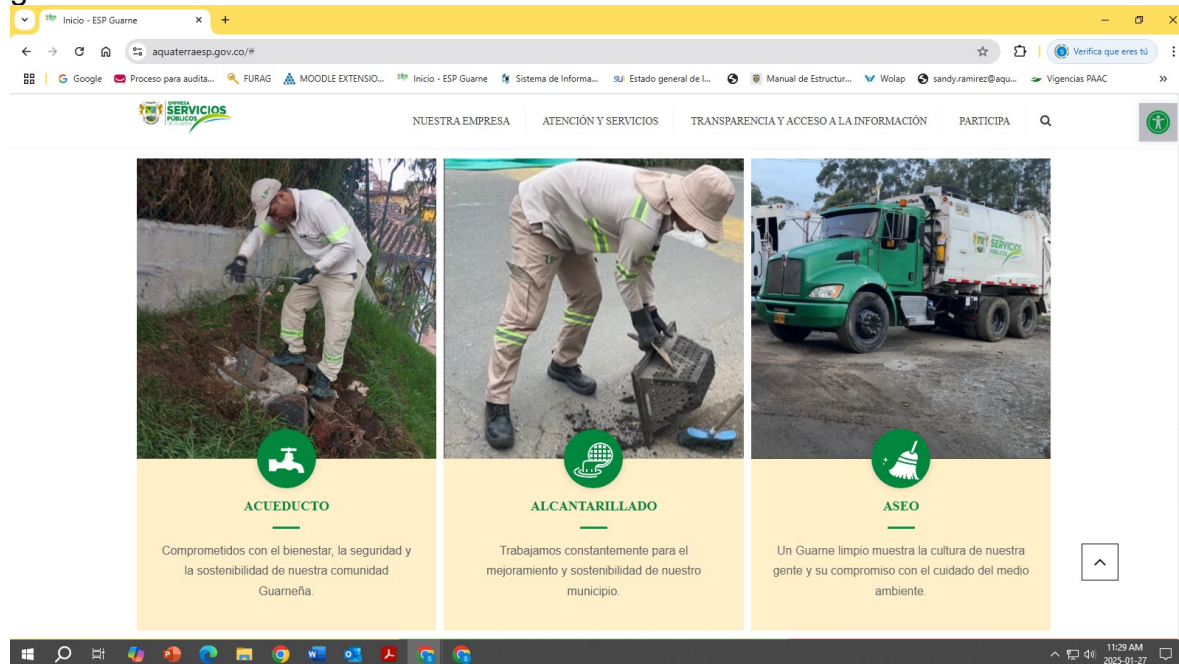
Inicio - ESP Guarne

aquaterraesp.gov.co/#

Verifica que eres tú

Google | Proceso para audita... | FURAG | MOODLE EXTENSIO... | Inicio - ESP Guarne | Sistema de Informa... | Estado general de l... | Manual de Estructur... | Wolap | sandy.ramirez@aqu... | Vigencias PAAC

EMPRESA SERVICIOS PÚBLICOS

NUESTRA EMPRESA | ATENCIÓN Y SERVICIOS | TRANSPARENCIA Y ACCESO A LA INFORMACIÓN | PARTICIPA

SERVICIOS

ACUEDUCTO

Comprometidos con el bienestar, la seguridad y la sostenibilidad de nuestra comunidad Guarneña.

ALCANTARILLADO

Trabajamos constantemente para el mejoramiento y sostenibilidad de nuestro municipio.

ASEO

Un Guarne limpio muestra la cultura de nuestra gente y su compromiso con el cuidado del medio ambiente.

11:29 AM
2025-01-27